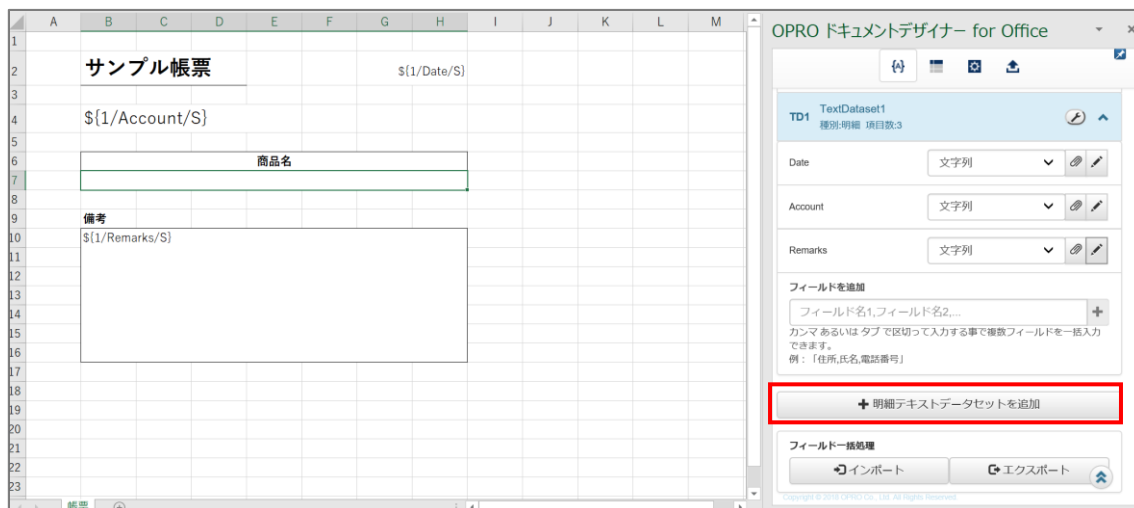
| | A | B | C | D | E | F | G | H | I | J | K | L | M |
|---|---|---|---|---|---|---|---|---|---|---|---|---|---|
| 1 | | | | | | | | | | | | | |
| 2 | | サンプル帳票 | | | | | | ${1/Date/S} | | | | | |
| 3 | | | | | | | | | | | | | |
| 4 | | ${1/Account/S} | | | | | | | | | | | |
| 5 | | | | | | | | | | | | | |
| 6 | | | | | 商品名 | | | | | | | | |
| 7 | | | | | | | | | | | | | |
| 8 | | | | | | | | | | | | | |
| 9 | | 備考 | | | | | | | | | | | |
| 10 | | ${1/Remarks/S} | | | | | | | | | | | |
| 11 | | | | | | | | | | | | | |
| 12 | | | | | | | | | | | | | |
| 13 | | | | | | | | | | | | | |
| 14 | | | | | | | | | | | | | |
| 15 | | | | | | | | | | | | | |
| 16 | | | | | | | | | | | | | |
| 17 | | | | | | | | | | | | | |
| 18 | | | | | | | | | | | | | |
| 19 | | | | | | | | | | | | | |
| 20 | | | | | | | | | | | | | |
| 21 | | | | | | | | | | | | | |
| 22 | | | | | | | | | | | | | |
| 23 | | | | | | | | | | | | | |

帳票

OPRO ドキュメントデザイナー for Office

{A}

TD1 TextDataset1
種別:明細 項目数:3

Date 文字列
Account 文字列
Remarks 文字列

フィールドを追加
フィールド名1,フィールド名2,...
カンマ あるいは タブ で区切って入力する事で複数フィールドを一括入力できます。
例：「住所,氏名,電話番号」

+ 明細テキストデータセットを追加

フィールド一括処理
インポート
エクスポート

Copyright © 2018 OPRO Co., Ltd. All Rights Reserved.